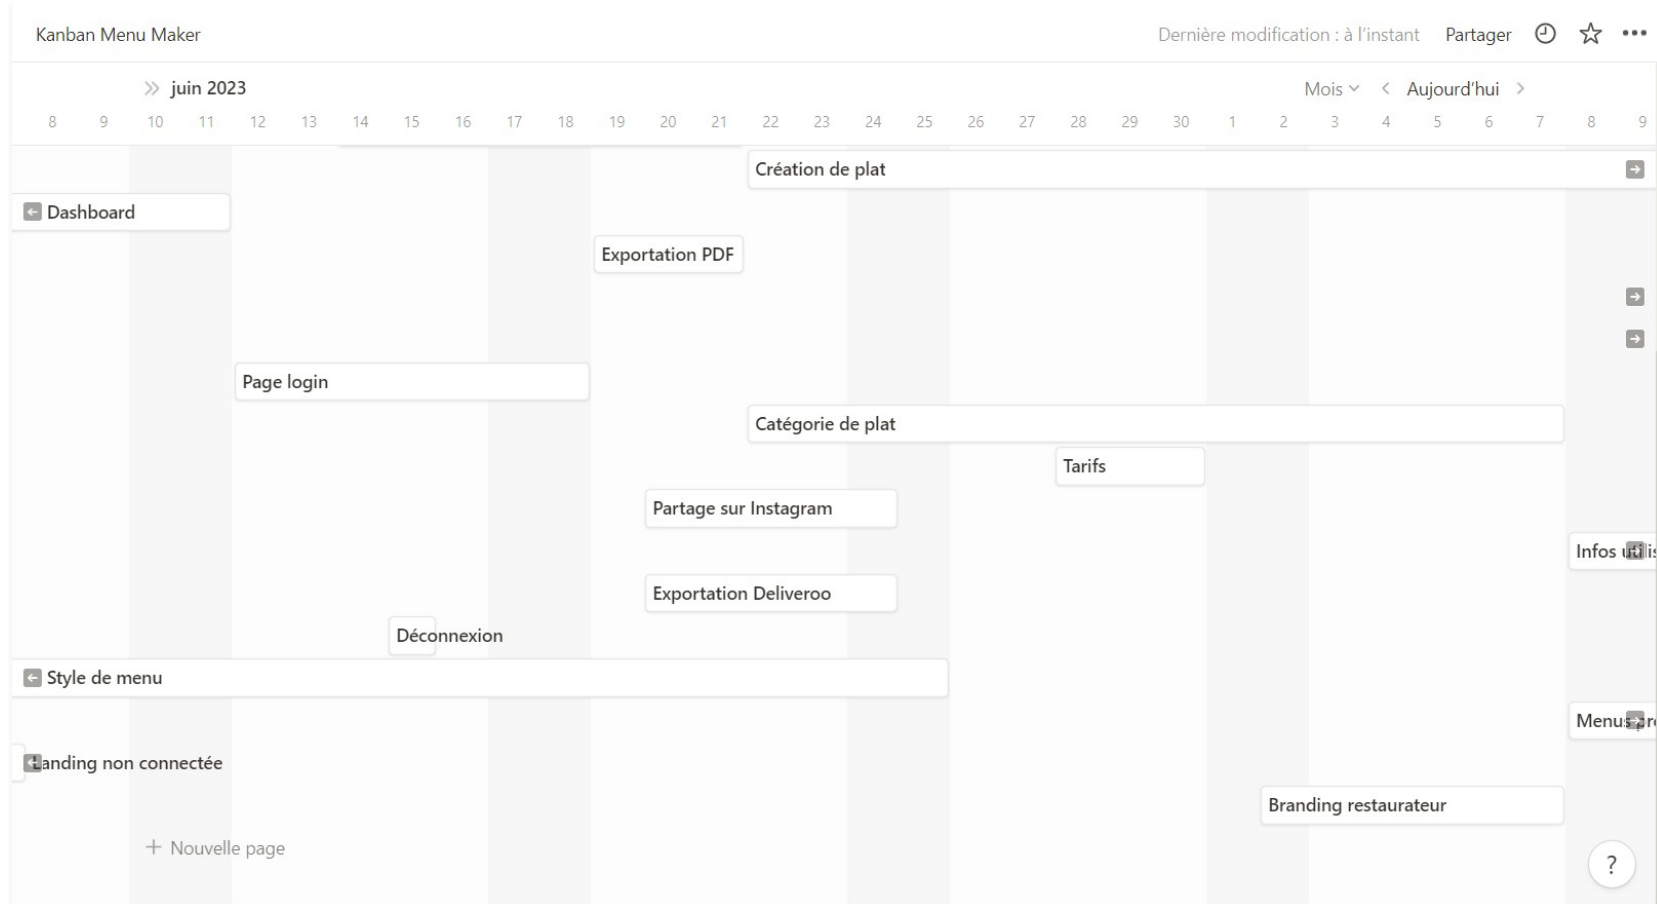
Kanban Menu Maker

Dernière modification : à l'instant Partager

» juin 2023

Mois Aujourd'hui

8 9 10 11 12 13 14 15 16 17 18 19 20 21 22 23 24 25 26 27 28 29 30 1 2 3 4 5 6 7 8 9

Création de plat

Dashboard

Exportation PDF

Page login

Catégorie de plat

Tarifs

Partage sur Instagram

Infos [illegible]

Exportation Deliveroo

Déconnexion

Style de menu

Menus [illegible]

Landing non connectée

Branding restaurateur

+ Nouvelle page

?